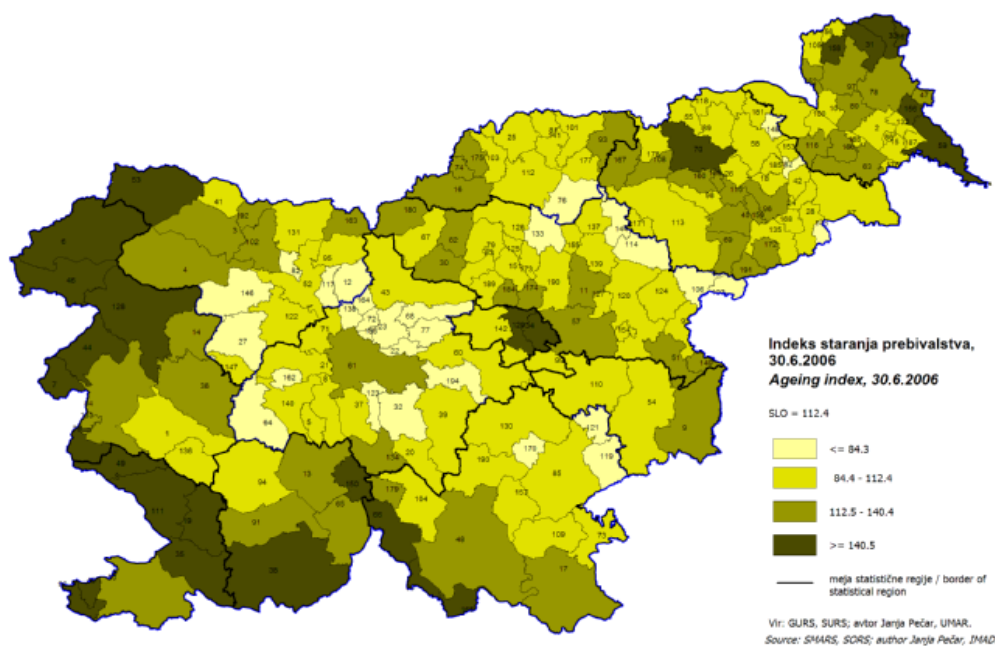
Indeks staranja prebivalstva, 30.6.2006
Ageing index, 30.6.2006

SLO = 112.4

<= 84.3
84.4 - 112.4
112.5 - 140.4
>= 140.5

meja statistične regije / border of statistical region

Vir: GURS, SURS; avtor Janja Pečar, UMAR.
Source: SMARS, SORS; author Janja Pečar, IMAD

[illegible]